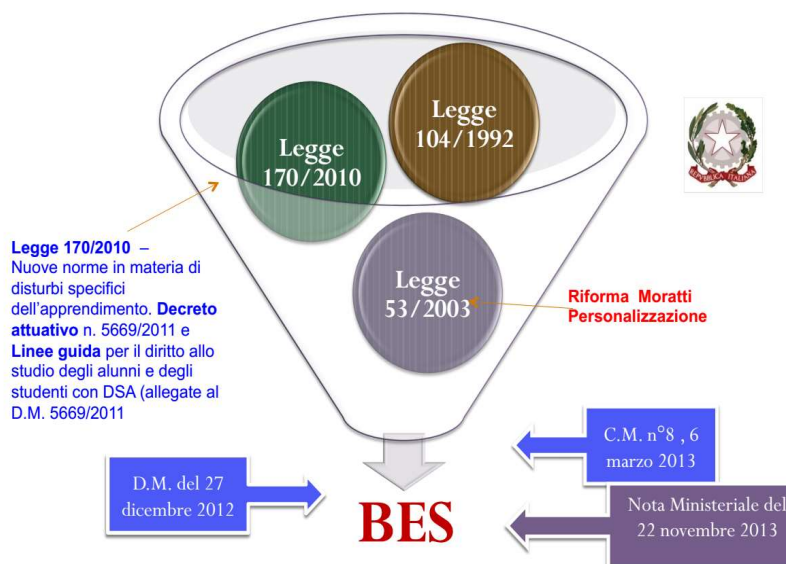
Legge 170/2010

Legge 104/1992

REPUBBLICA ITALIANA

Legge 170/2010 – Nuove norme in materia di disturbi specifici dell'apprendimento. Decreto attuativo n. 5669/2011 e Linee guida per il diritto allo studio degli alunni e degli studenti con DSA (allegate al D.M. 5669/2011

Legge 53/2003

Riforma Moratti Personalizzazione

C.M. n°8 , 6 marzo 2013

D.M. del 27 dicembre 2012

BES

Nota Ministeriale del 22 novembre 2013